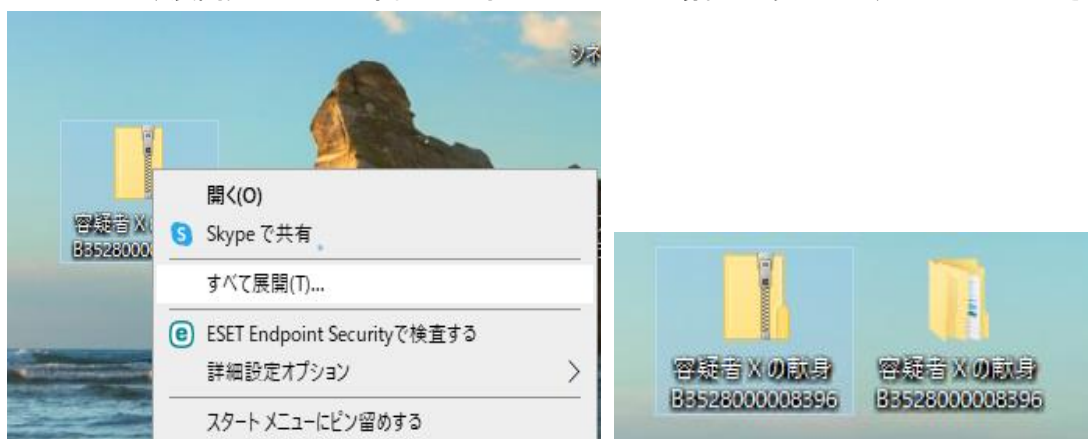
シネ

容疑者 X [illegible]
B352800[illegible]

開く(O)
Skype で共有
すべて展開(T)...
ESET Endpoint Securityで検査する
詳細設定オプション
スタート メニューにピン留めする

容疑者 X の献身
B3528000008396

容疑者 X の献身
B3528000008396